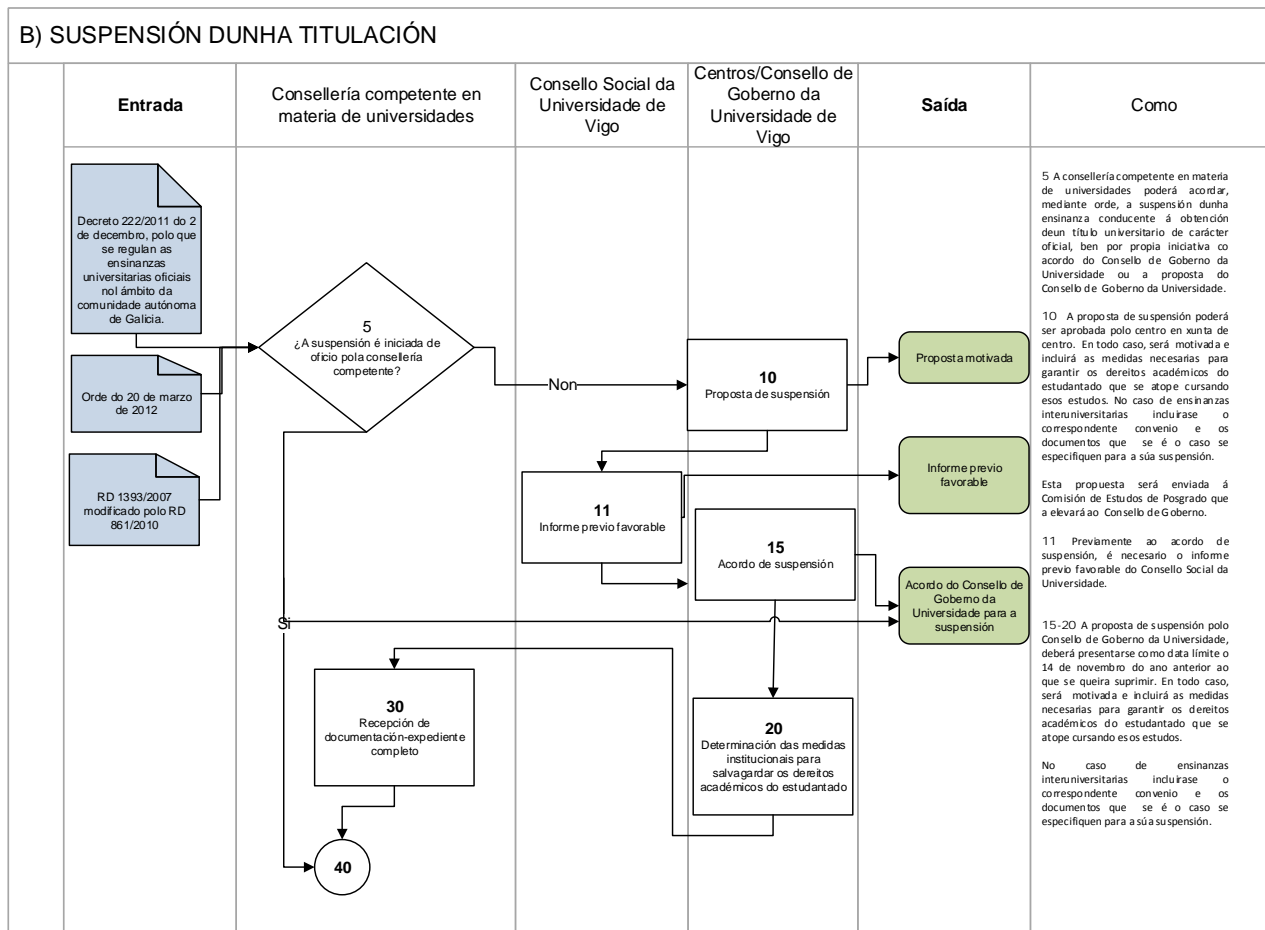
B) SUSPENSIÓN DUNHA TITULACIÓN

Entrada

Consellería competente en materia de universidades

Consello Social da Universidade de Vigo

Centros/Consello de Goberno da Universidade de Vigo

Saída

Como

Decreto 222/2011 do 2 de decembro, polo que se regulan as ensinanzas universitarias oficiais nol ámbito da comunidade autónoma de Galicia.

Orde do 20 de marzo de 2012

RD 1393/2007 modificado polo RD 861/2010

5
¿A suspensión é iniciada de oficio pola consellería competente?

Non

Si

10
Proposta de suspensión

Proposta motivada

11
Informe previo favorable

Informe previo favorable

15
Acordo de suspensión

Acordo do Consello de Goberno da Universidade para a suspensión

30
Recepción de documentación-expediente completo

20
Determinación das medidas institucionais para salvagardar os dereitos académicos do estudantado

40

5 A consellería competente en materia de universidades poderá acordar, mediante orde, a suspensión dunha ensinanza conducente á obtención deun título universitario de carácter oficial, ben por propia iniciativa co acordo do Consello de Goberno da Universidade ou a proposta do Consello de Goberno da Universidade.

10 A proposta de suspensión poderá ser aprobada polo centro en xunta de centro. En todo caso, será motivada e incluirá as medidas necesarias para garantir os dereitos académicos do estudantado que se atope cursando esos estudos. No caso de ensinanzas interuniversitarias incluirase o correspondente convenio e os documentos que se é o caso se especifiquen para a súa suspensión.

Esta propuesta será enviada á Comisión de Estudos de Posgrado que a elevará ao Consello de Goberno.

11 Previamente ao acordo de suspensión, é necesario o informe previo favorable do Consello Social da Universidade.

15-20 A proposta de suspensión polo Consello de Goberno da Universidade, deberá presentarse como data límite o 14 de novembro do ano anterior ao que se queira suprimir. En todo caso, será motivada e incluirá as medidas necesarias para garantir os dereitos académicos do estudantado que se atope cursando esos estudos.

No caso de ensinanzas interuniversitarias incluirase o correspondente convenio e os documentos que se é o caso se especifiquen para a súa suspensión.